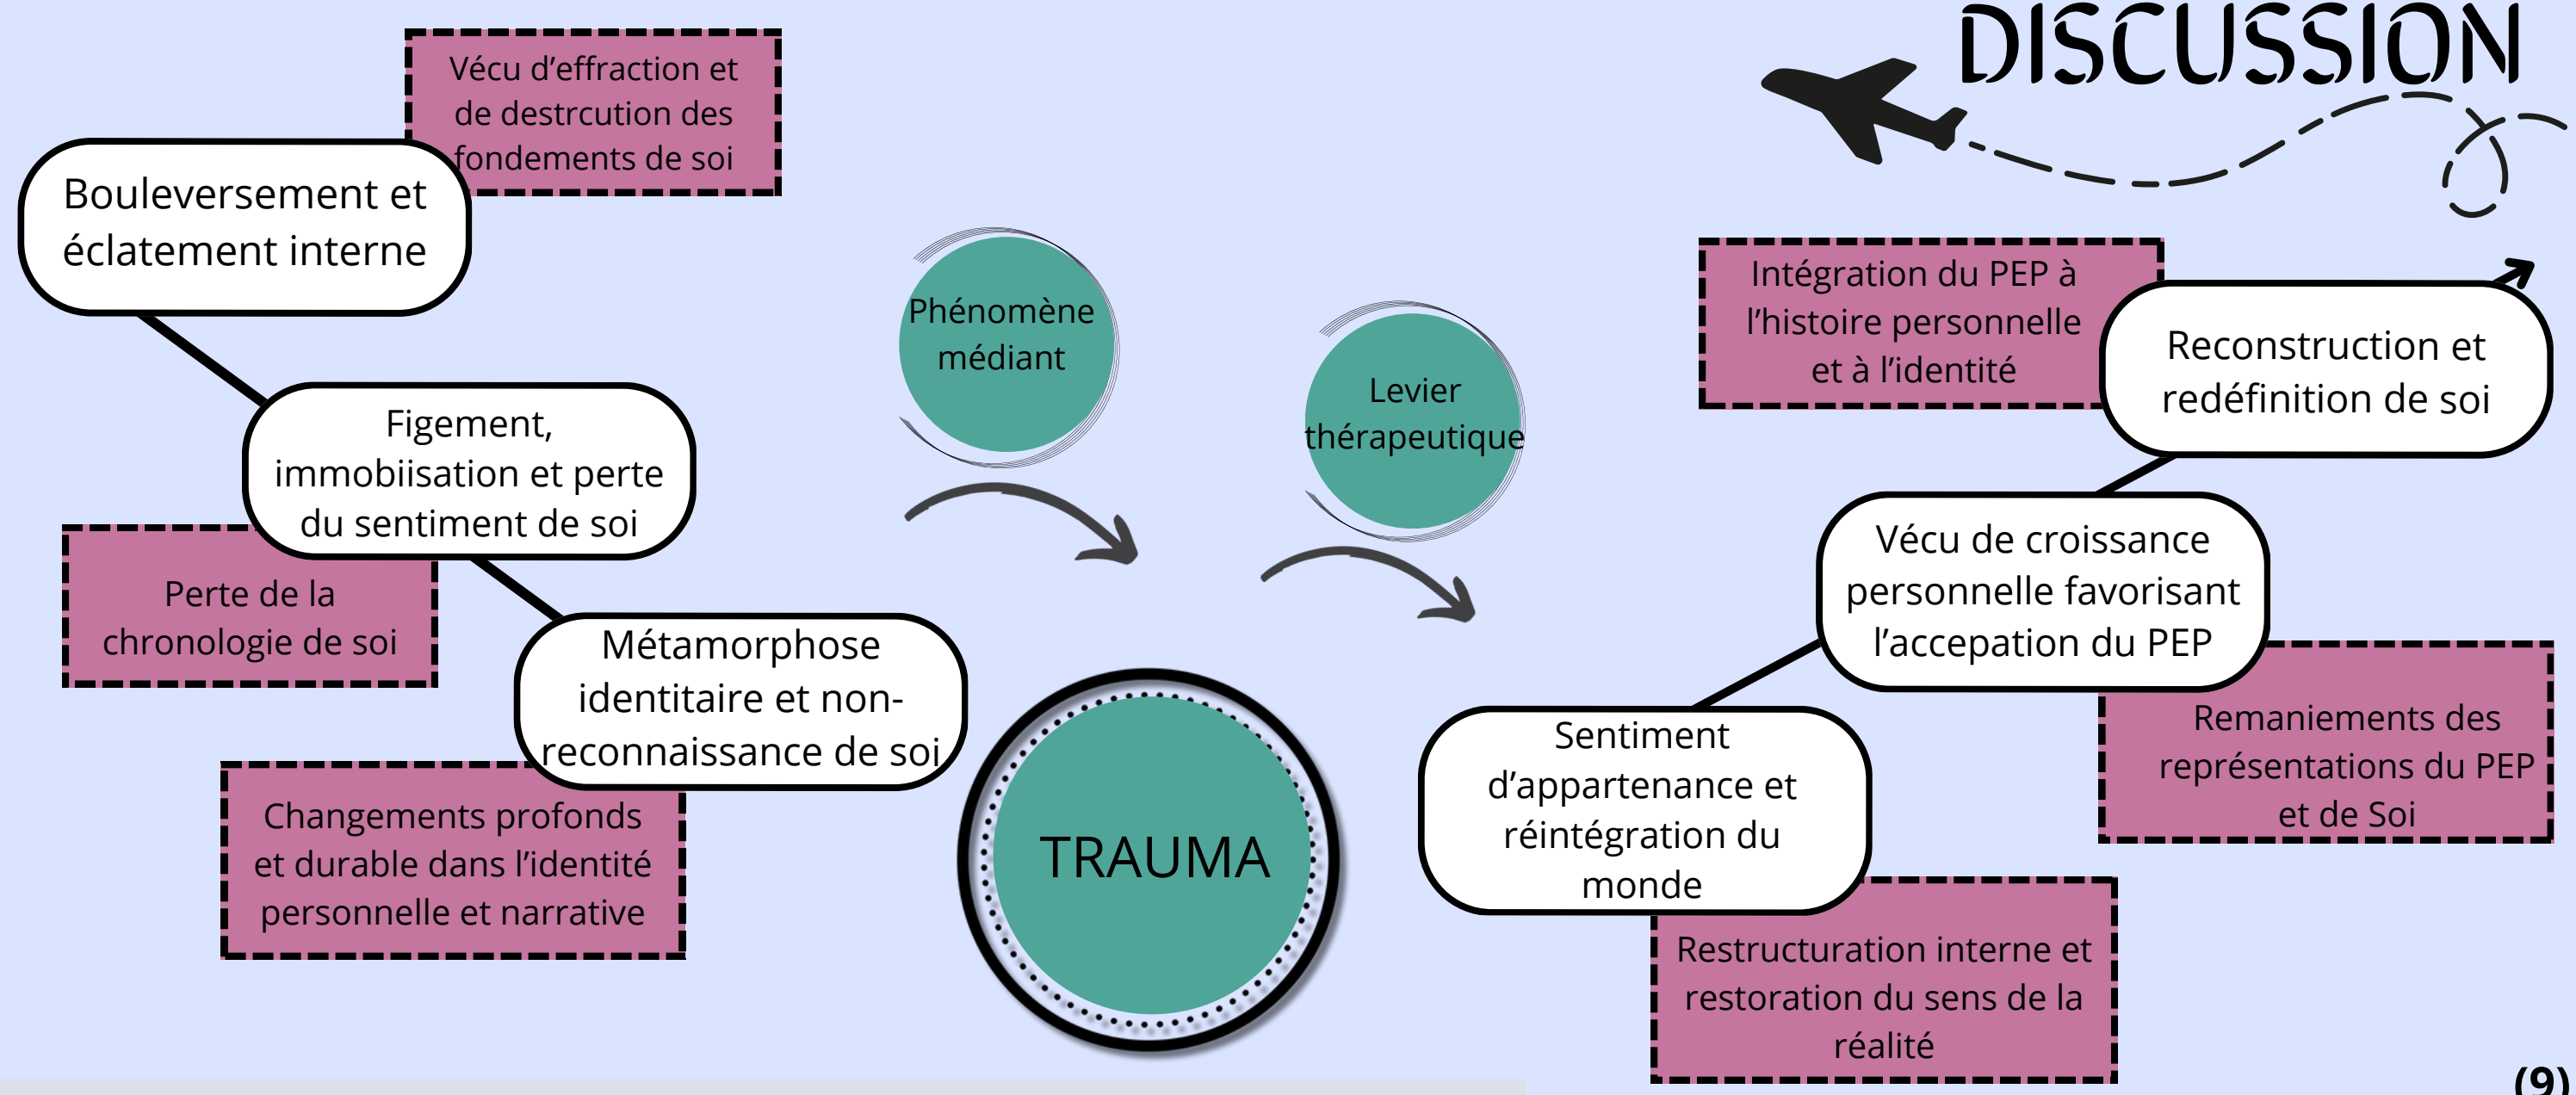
DISCUSSION

Vécu d'effraction et de destrcution des fondements de soi

Bouleversement et éclatement interne

Figement, immobiisation et perte du sentiment de soi

Perte de la chronologie de soi

Métamorphose identitaire et non-reconnaissance de soi

Changements profonds et durable dans l'identité personnelle et narrative

Phénomène médiant

Levier thérapeutique

TRAUMA

Intégration du PEP à l'histoire personnelle et à l'identité

Reconstruction et redéfinition de soi

Vécu de croissance personnelle favorisant l'accepation du PEP

Remaniements des représentations du PEP et de Soi

Sentiment d'appartenance et réintégration du monde

Restructuration interne et restoration du sens de la réalité

(9)